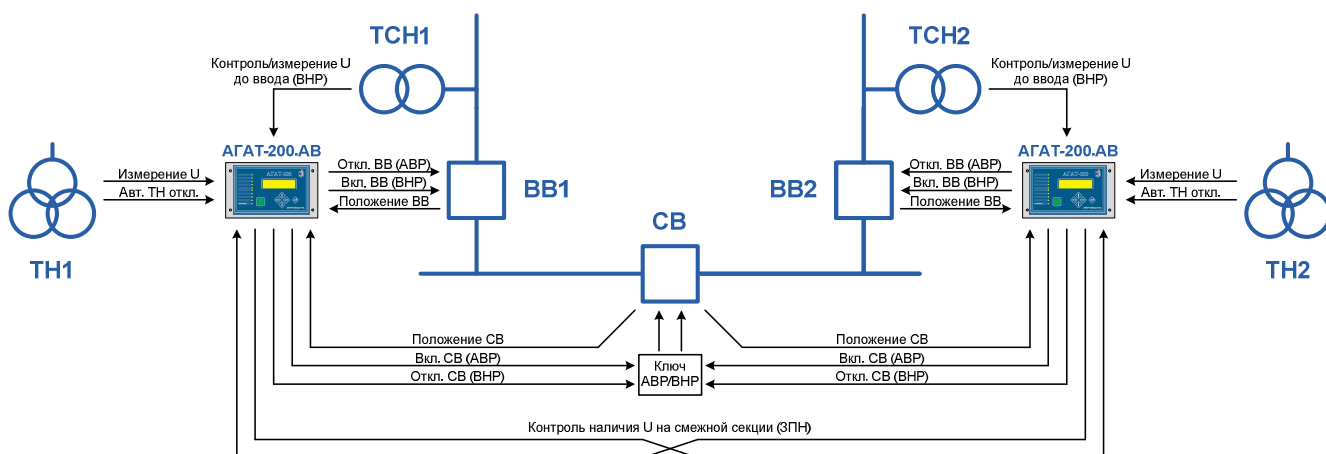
ТСН1

ТСН2

Контроль/измерение U до ввода (ВНР)

Контроль/измерение U до ввода (ВНР)

АГАТ-200.АВ

АГАТ-200.АВ

Измерение U
Авт. ТН откл.

Откл. ВВ (АВР)
Вкл. ВВ (ВНР)
Положение ВВ

ВВ1

ВВ2

Откл. ВВ (АВР)
Вкл. ВВ (ВНР)
Положение ВВ

Измерение U
Авт. ТН откл.

ТН1

СВ

ТН2

Положение СВ
Вкл. СВ (АВР)
Откл. СВ (ВНР)

Ключ АВР/ВНР

Положение СВ
Вкл. СВ (АВР)
Откл. СВ (ВНР)

Контроль наличия U на смежной секции (ЗПН)